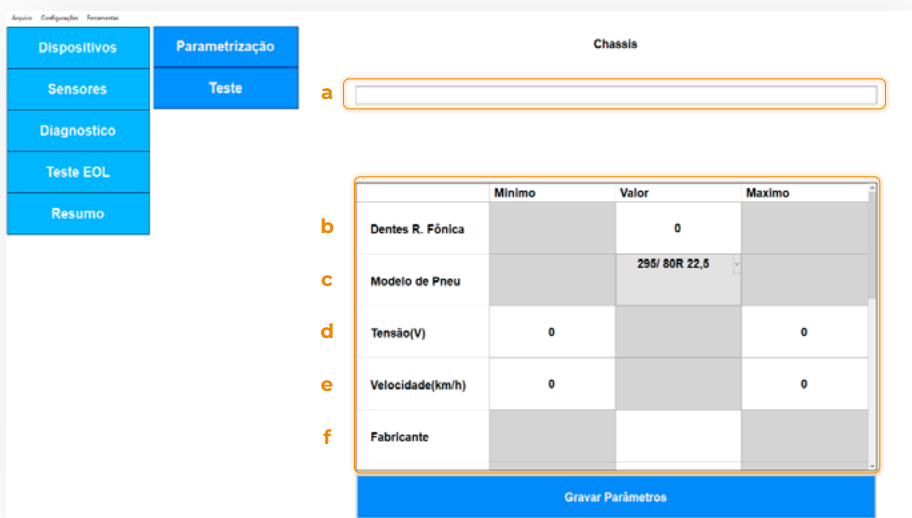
Arquivo Configurações Ferramentas

Dispositivos
Sensores
Diagnostico
Teste EOL
Resumo

Parametrização
Teste

Chassis

a

| | Minimo | Valor | Maximo |
|---|---|---|---|
| Dentes R. Fônica | | 0 | |
| Modelo de Pneu | | 295/ 80R 22,5 | |
| Tensão(V) | 0 | | 0 |
| Velocidade(km/h) | 0 | | 0 |
| Fabricante | | | |

b
c
d
e
f

Gravar Parâmetros